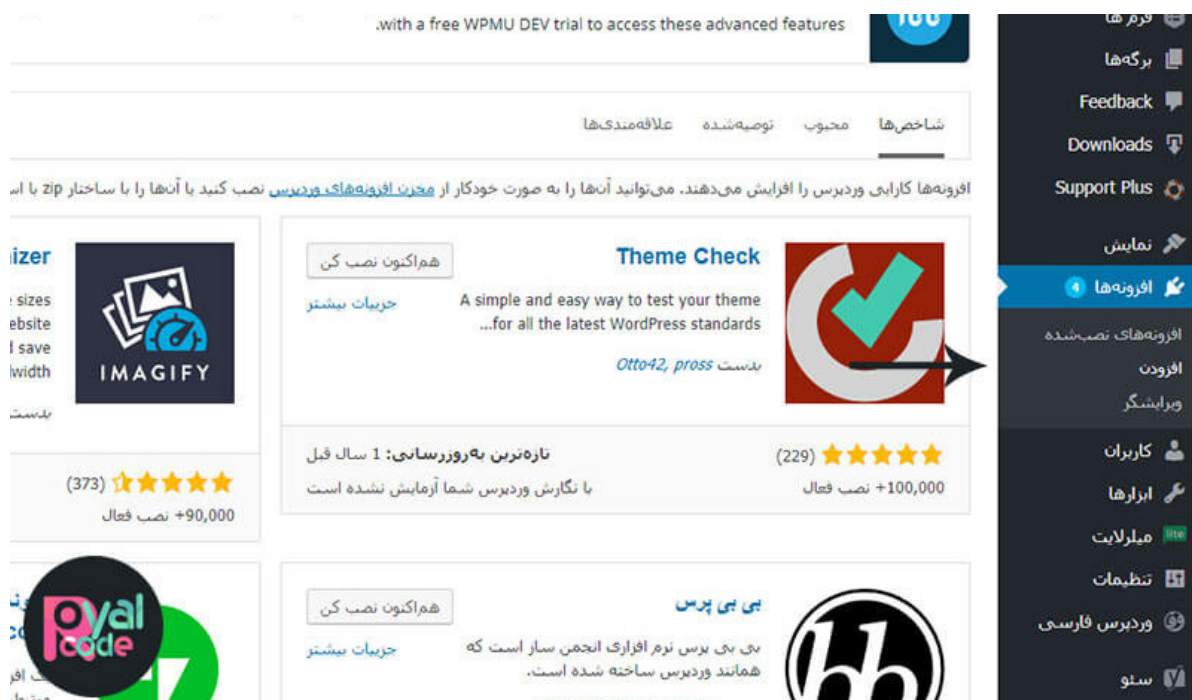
.with a free WPMU DEV trial to access these advanced features

فرم‌ها
برگه‌ها
Feedback
Downloads
Support Plus
نمایش
افزونه‌ها 4
افزونه‌های نصب‌شده
افزودن
ویرایشگر
کاربران
ابزارها
lite میلرلایت
تنظیمات
وردپرس فارسی
سئو

شاخص‌ها محبوب توصیه‌شده علاقه‌مندی‌ها

افزونه‌ها کارایی وردپرس را افزایش می‌دهند. می‌توانید آن‌ها را به صورت خودکار از مخزن افزونه‌های وردپرس نصب کنید یا آن‌ها را با ساختار zip با اس

Theme Check
هم‌اکنون نصب کن
جزئیات بیشتر
A simple and easy way to test your theme for all the latest WordPress standards...
بدست Otto42, pross
(229)
+100,000 نصب فعال
تازه‌ترین به‌روزرسانی: 1 سال قبل
با نگارش وردپرس شما آزمایش نشده است

IMAGIFY
izer
sizes
ebsite
save
width
بدست
(373)
+90,000 نصب فعال

بی بی پرس
هم‌اکنون نصب کن
جزئیات بیشتر
بی بی پرس نرم افزاری انجمن ساز است که همانند وردپرس ساخته شده است.

royal code